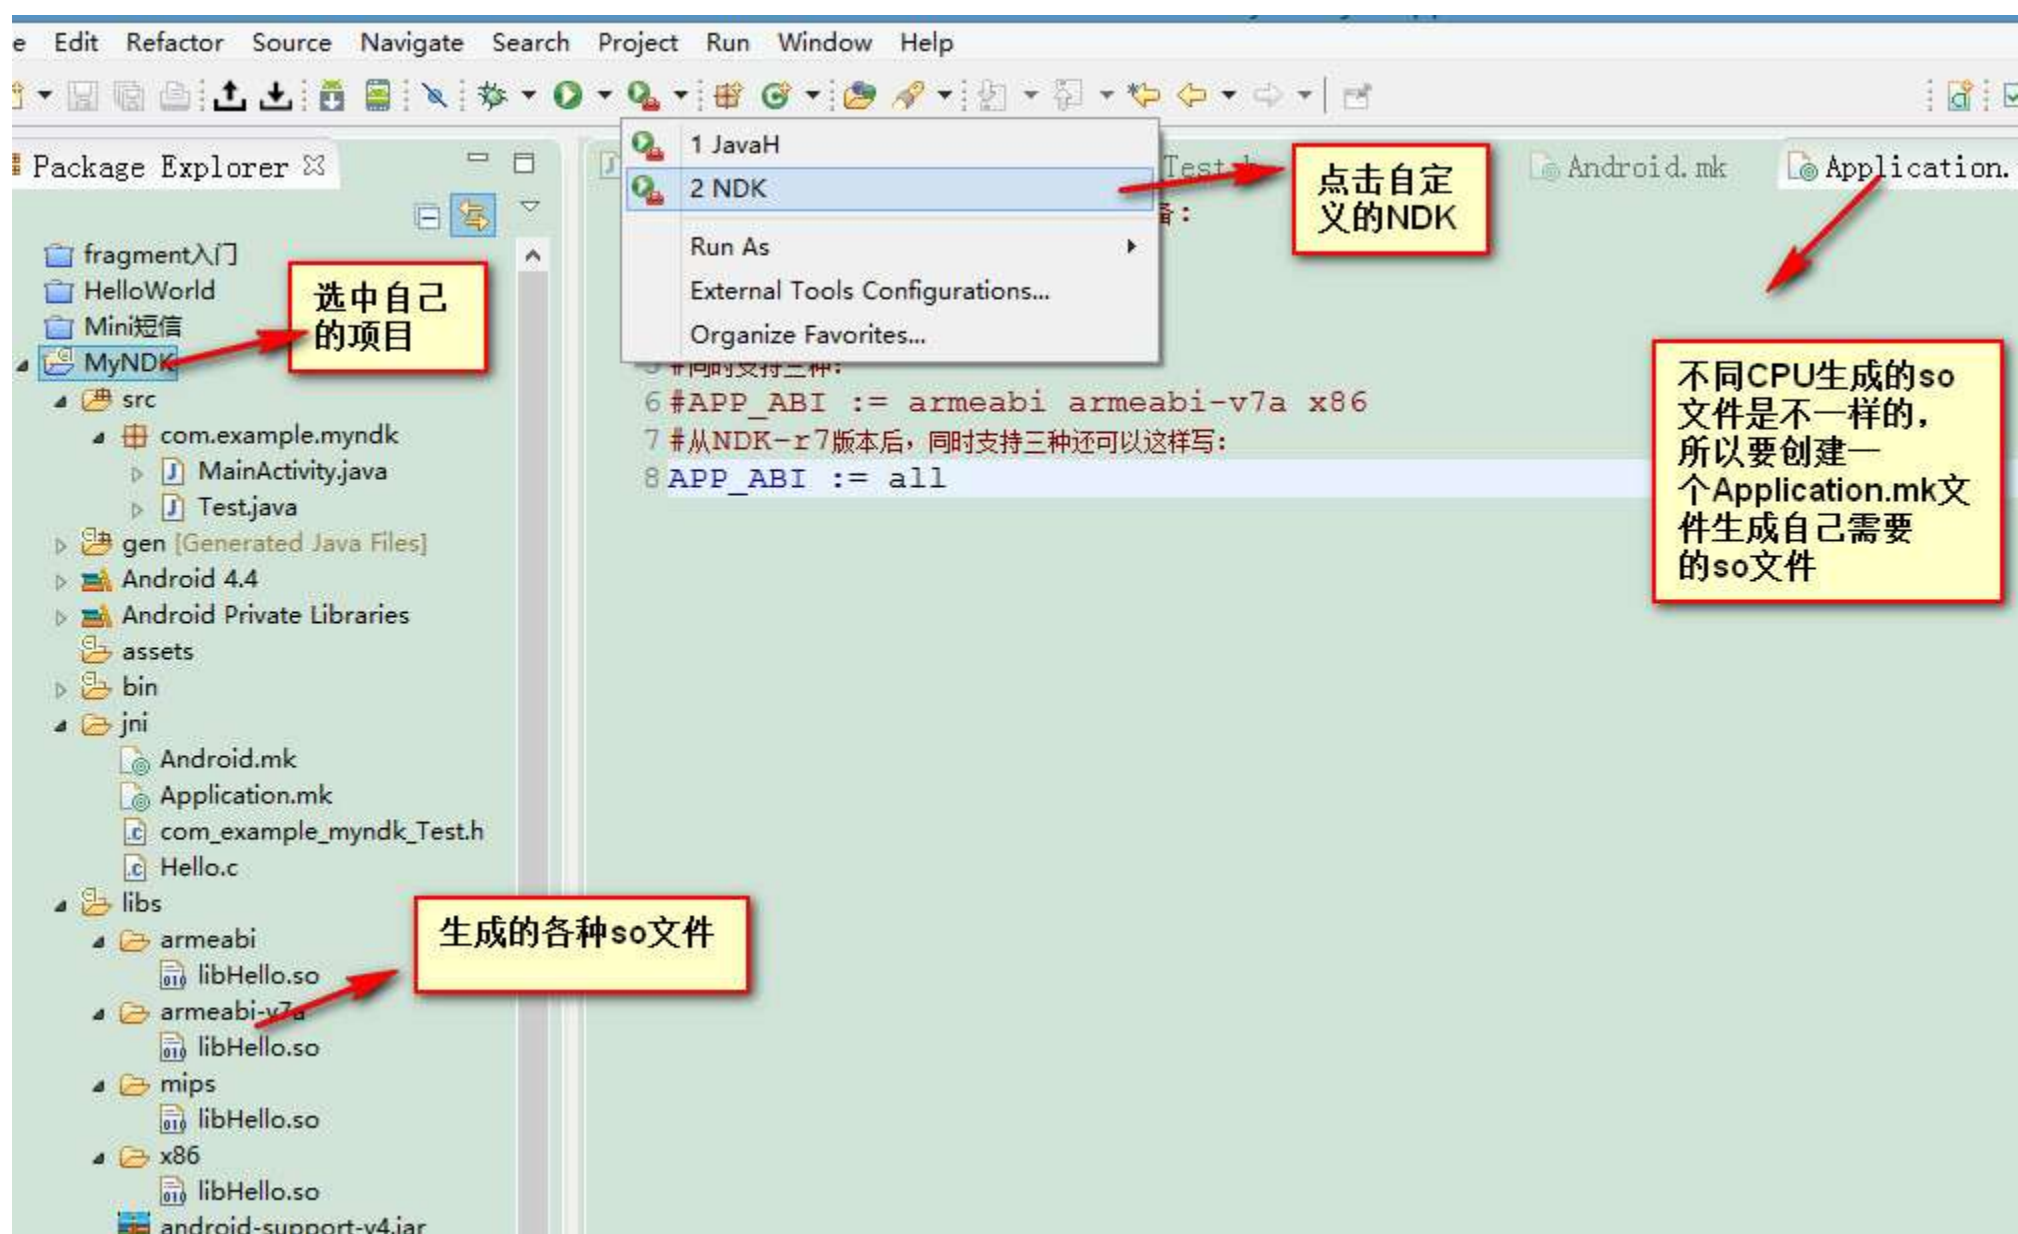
e Edit Refactor Source Navigate Search Project Run Window Help

Package Explorer

1 JavaH
2 NDK
Run As
External Tools Configurations...
Organize Favorites...

Test.h
Android.mk
Application.

点击自定义的NDK

fragment入门
HelloWorld
Mini短信
MyNDK
选中自己的项目
src
com.example.myndk
MainActivity.java
Test.java
gen [Generated Java Files]
Android 4.4
Android Private Libraries
assets
bin
jni
Android.mk
Application.mk
com_example_myndk_Test.h
Hello.c
libs
armeabi
libHello.so
armeabi-v7a
libHello.so
mips
libHello.so
x86
libHello.so
android-support-v4.jar

生成的各种so文件

5 #同时支持三种:
6 #APP_ABI := armeabi armeabi-v7a x86
7 #从NDK-r7版本后，同时支持三种还可以这样写:
8 APP_ABI := all

不同CPU生成的so文件是不一样的，所以要创建一个Application.mk文件生成自己需要的so文件